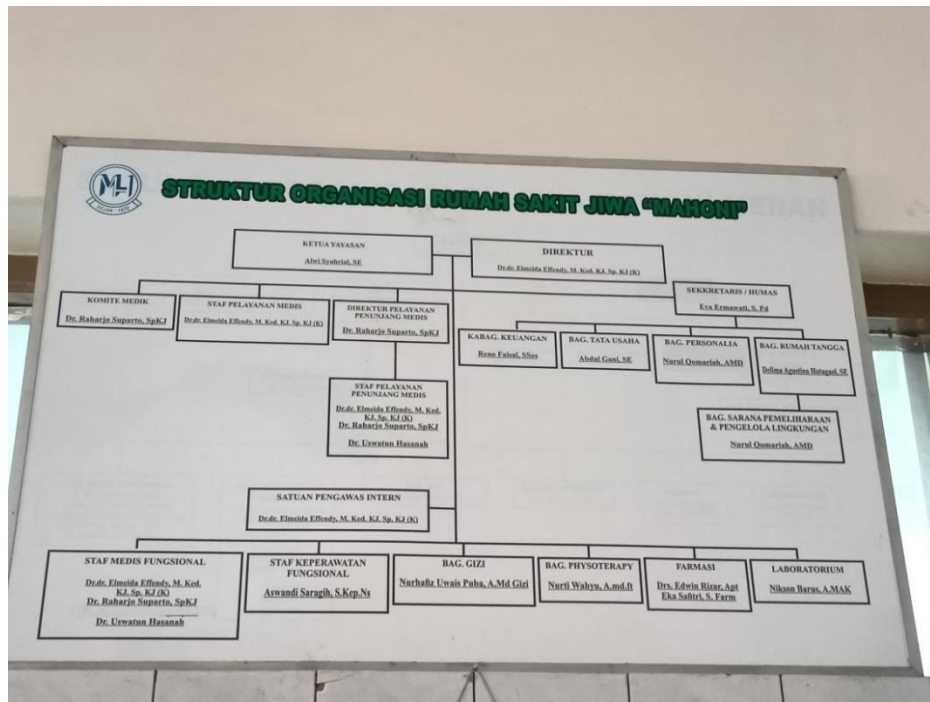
MH

STRUKTUR ORGANISASI RUMAH SAKIT JIWA "MAHONI"

KETUA YAYASAN
Abri Syahrial, SE

DIREKTUR
Dr.dr. Elmeida Effendy, M. Ked. KJ. Sp. KJ (K)

SEKKRETARIS / HUMAS
Eva Ermawati, S. Pd

KOMITE MEDIK
Dr. Raharjo Suparto, SpKJ

STAF PELAYANAN MEDIS
Dr.dr. Elmeida Effendy, M. Ked. KJ. Sp. KJ (K)

DIREKTUR PELAYANAN PENUNJANG MEDIS
Dr. Raharjo Suparto, SpKJ

KABAG. KEUANGAN
Reno Faisal, SSos

BAG. TATA USAHA
Abdul Gani, SE

BAG. PERSONALIA
Nurul Qomariah, AMD

BAG. RUMAH TANGGA
Delima Agustina Hutagaol, SE

STAF PELAYANAN PENUNJANG MEDIS
Dr.dr. Elmeida Effendy, M. Ked. KJ. Sp. KJ (K)
Dr. Raharjo Suparto, SpKJ
Dr. Uswatun Hasanah

BAG. SARANA PEMELIHARAAN & PENGELOLA LINGKUNGAN
Nurul Qomariah, AMD

SATUAN PENGAWAS INTERN
Dr.dr. Elmeida Effendy, M. Ked. KJ. Sp. KJ (K)

STAF MEDIS FUNGSIONAL
Dr.dr. Elmeida Effendy, M. Ked. KJ. Sp. KJ (K)
Dr. Raharjo Suparto, SpKJ
Dr. Uswatun Hasanah

STAF KEPERAWATAN FUNGSIONAL
Aswandi Saragih, S.Kep.Ns

BAG. GIZI
Nurhafiz Uwais Puba, A.Md Gizi

BAG. PHYSOTERAPY
Nurti Wahyu, A.md.ft

FARMASI
Drs. Edwin Rizar, Apt
Eka Safitri, S. Farm

LABORATORIUM
Nikson Barus, A.MAK